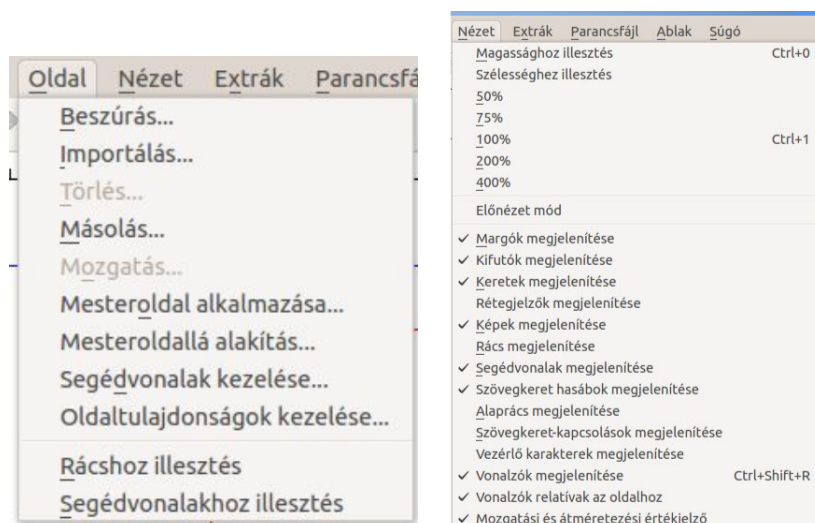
Oldal Nézet Extrák Parancsfá

Beszúrás...
Importálás...
Törlés...
Másolás...
Mozgatás...
Mesteroldal alkalmazása...
Mesteroldallá alakítás...
Segédvonalak kezelése...
Oldaltulajdonságok kezelése...
Rácshoz illesztés
Segédvonalakhoz illesztés

Nézet Extrák Parancsfájl Ablak Súgó

Magassághoz illesztés Ctrl+0
Szélességhez illesztés
50%
75%
100% Ctrl+1
200%
400%
Előnézet mód
✓ Margók megjelenítése
✓ Kifutók megjelenítése
✓ Keretek megjelenítése
Rétegjelzők megjelenítése
✓ Képek megjelenítése
Rács megjelenítése
✓ Segédvonalak megjelenítése
✓ Szövegkeret hasábok megjelenítése
Alaprács megjelenítése
Szövegkeret-kapcsolások megjelenítése
Vezérlő karakterek megjelenítése
✓ Vonalzók megjelenítése Ctrl+Shift+R
✓ Vonalzók relatívak az oldalhoz
✓ Mozgatási és átméretezési értékjelző